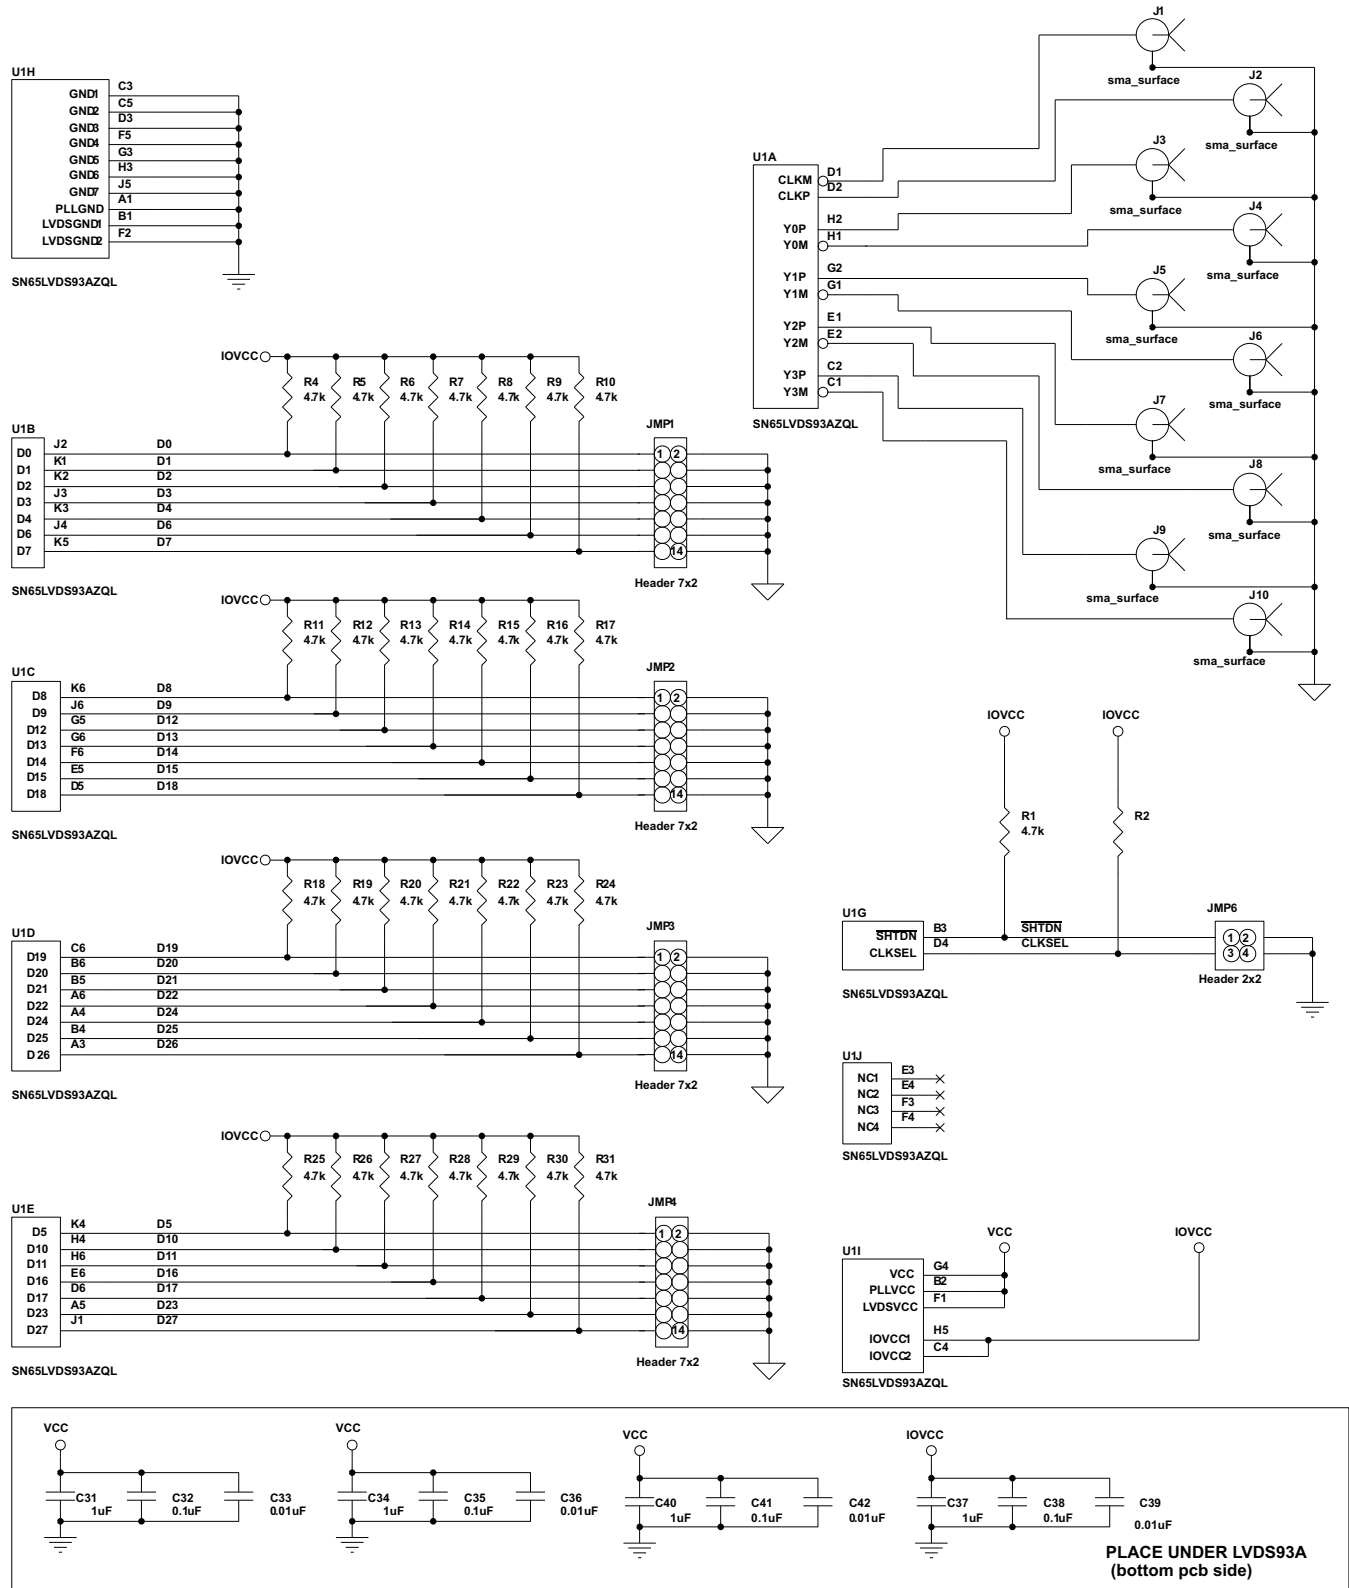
U1H
GND1 C3
GND2 C5
GND3 D3
GND4 F5
GND5 G3
GND6 H3
GND7 J5
PLLGND A1
LVDSGND1 B1
LVDSGND2 F2
SN65LVDS93AZQL

J1
sma_surface
J2
sma_surface
J3
sma_surface
J4
sma_surface
J5
sma_surface
J6
sma_surface
J7
sma_surface
J8
sma_surface
J9
sma_surface
J10
sma_surface

U1A
CLKM D1
CLKP D2
Y0P H2
Y0M H1
Y1P G2
Y1M G1
Y2P E1
Y2M E2
Y3P C2
Y3M C1
SN65LVDS93AZQL

IOVCC
R4 4.7k
R5 4.7k
R6 4.7k
R7 4.7k
R8 4.7k
R9 4.7k
R10 4.7k
U1B
D0 J2 D0
D1 K1 D1
D2 K2 D2
D3 J3 D3
D4 K3 D4
D6 J4 D6
D7 K5 D7
SN65LVDS93AZQL
JMP1
1 2
14
Header 7x2

IOVCC
R11 4.7k
R12 4.7k
R13 4.7k
R14 4.7k
R15 4.7k
R16 4.7k
R17 4.7k
U1C
D8 K6 D8
D9 J6 D9
D12 G5 D12
D13 G6 D13
D14 F6 D14
D15 E5 D15
D18 D5 D18
SN65LVDS93AZQL
JMP2
1 2
14
Header 7x2

IOVCC IOVCC
R1 4.7k
R2
U1G
$\overline{SHTDN}$ B3 $\overline{SHTDN}$
CLKSEL D4 CLKSEL
SN65LVDS93AZQL
JMP6
1 2
3 4
Header 2x2

IOVCC
R18 4.7k
R19 4.7k
R20 4.7k
R21 4.7k
R22 4.7k
R23 4.7k
R24 4.7k
U1D
D19 C6 D19
D20 B6 D20
D21 B5 D21
D22 A6 D22
D24 A4 D24
D25 B4 D25
D 26 A3 D26
SN65LVDS93AZQL
JMP3
1 2
14
Header 7x2

U1J
NC1 E3
NC2 E4
NC3 F3
NC4 F4
SN65LVDS93AZQL

IOVCC
R25 4.7k
R26 4.7k
R27 4.7k
R28 4.7k
R29 4.7k
R30 4.7k
R31 4.7k
U1E
D5 K4 D5
D10 H4 D10
D11 H6 D11
D16 E6 D16
D17 D6 D17
D23 A5 D23
D27 J1 D27
SN65LVDS93AZQL
JMP4
1 2
14
Header 7x2

VCC IOVCC
U1I
VCC G4
PLLVCC B2
LVDSVCC F1
IOVCC1 H5
IOVCC2 C4
SN65LVDS93AZQL

VCC
C31 1uF
C32 0.1uF
C33 0.01uF
VCC
C34 1uF
C35 0.1uF
C36 0.01uF
VCC
C40 1uF
C41 0.1uF
C42 0.01uF
IOVCC
C37 1uF
C38 0.1uF
C39 0.01uF
PLACE UNDER LVDS93A
(bottom pcb side)